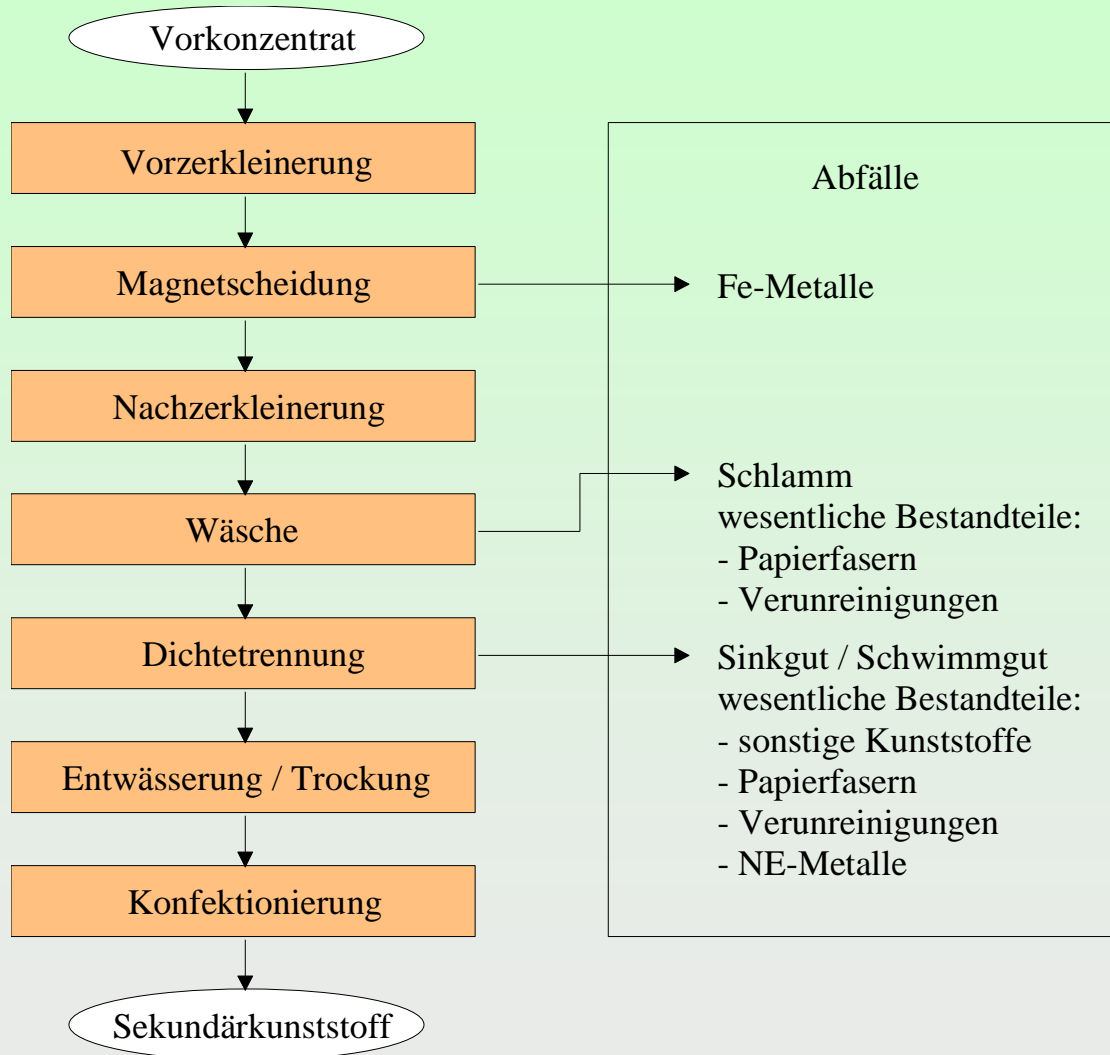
Vorkonzentrat

Vorzerkleinerung

Magnetscheidung

Nachzerkleinerung

Wäsche

Dichtetrennung

Entwässerung / Trockung

Konfektionierung

Sekundärkunststoff

Abfälle

Fe-Metalle

Schlamm
wesentliche Bestandteile:
- Papierfasern
- Verunreinigungen

Sinkgut / Schwimmgut
wesentliche Bestandteile:
- sonstige Kunststoffe
- Papierfasern
- Verunreinigungen
- NE-Metalle